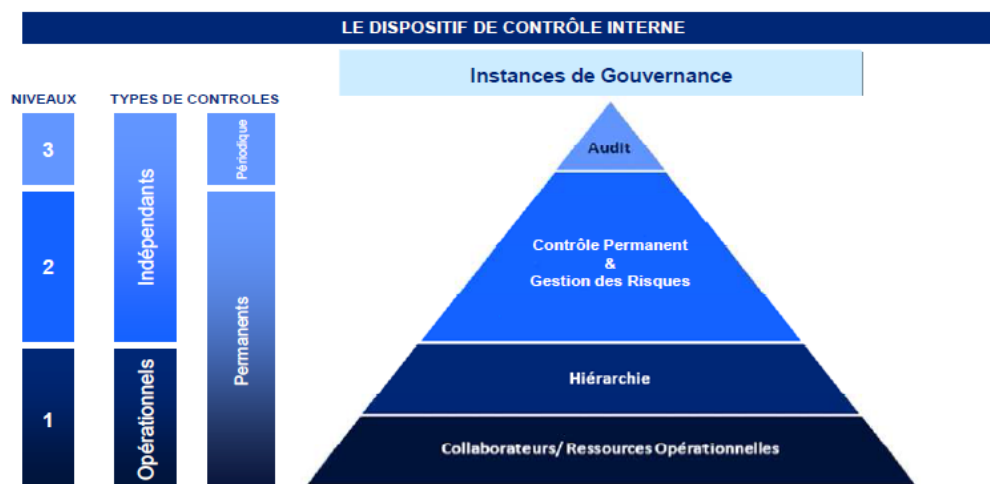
LE DISPOSITIF DE CONTRÔLE INTERNE

Instances de Gouvernance

NIVEAUX

TYPES DE CONTROLES

3

2

1

Indépendants

Opérationnels

Périodique

Permanents

Audit

Contrôle Permanent
&
Gestion des Risques

Hiérarchie

Collaborateurs/ Ressources Opérationnelles